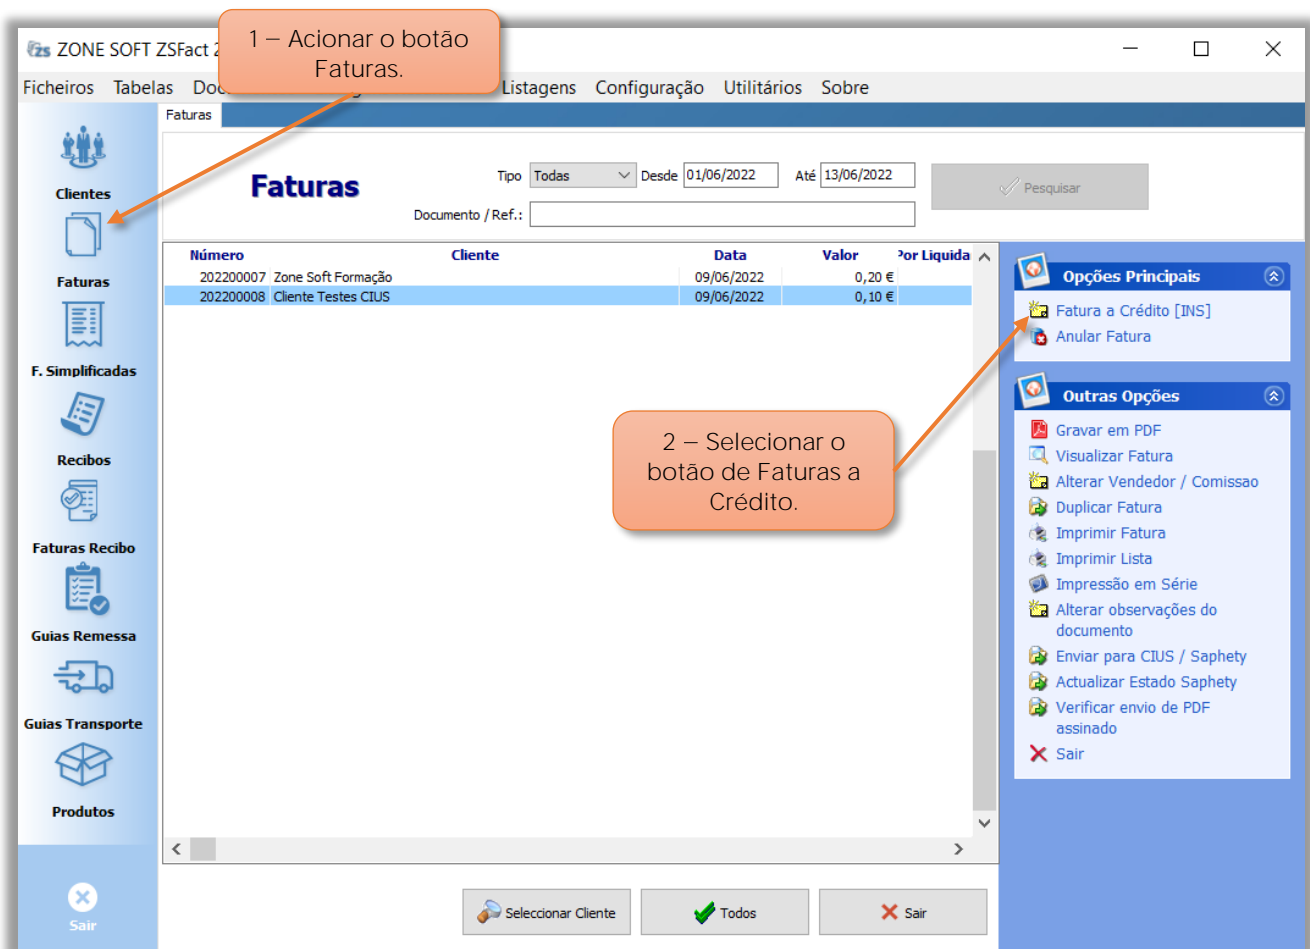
ZONE SOFT ZSFact 2

1 – Acionar o botão Faturas.

Ficheiros Tabelas Doc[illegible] Listagens Configuração Utilitários Sobre

Faturas

Clientes
Faturas
F. Simplificadas
Recibos
Faturas Recibo
Guias Remessa
Guias Transporte
Produtos
Sair

Faturas

Tipo Todas Desde 01/06/2022 Até 13/06/2022 Pesquisar

Documento / Ref.:

| Número | Cliente | Data | Valor | Por Liquida |
|---|---|---|---|---|
| 202200007 | Zone Soft Formação | 09/06/2022 | 0,20 € | |
| 202200008 | Cliente Testes CIUS | 09/06/2022 | 0,10 € | |

2 – Selecionar o botão de Faturas a Crédito.

Opções Principais
Fatura a Crédito [INS]
Anular Fatura

Outras Opções
Gravar em PDF
Visualizar Fatura
Alterar Vendedor / Comissao
Duplicar Fatura
Imprimir Fatura
Imprimir Lista
Impressão em Série
Alterar observações do documento
Enviar para CIUS / Saphety
Actualizar Estado Saphety
Verificar envio de PDF assinado
Sair

Seleccionar Cliente Todos Sair